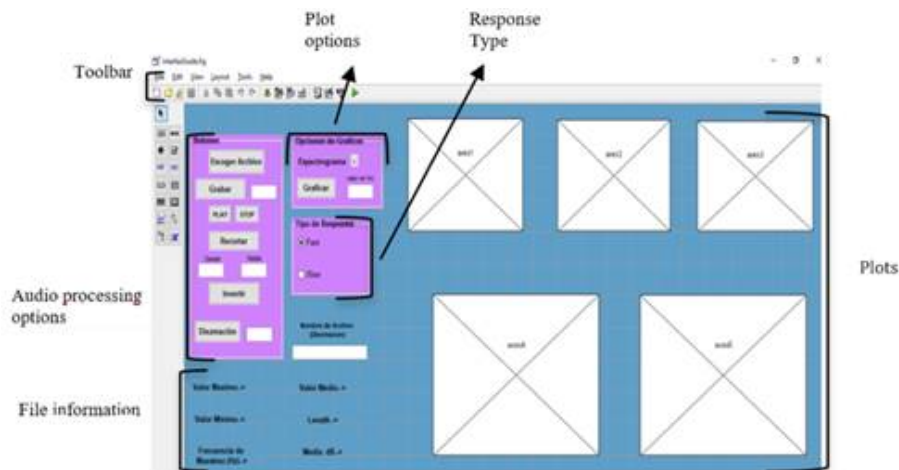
Plot options

Response Type

Toolbar

InterfazGuide.fig

File Edit View Layout Tools Help

Botones

Escoger Archivo

Grabar

PLAY

STOP

Recortar

Desde

Hasta

Invertir

Diezmación

Opciones de Graficas

Espectrograma

Graficar

Tipo de Respuesta

Fast

Slow

Nombre de Archivo (Diezmacion)

Valor Maximo =

Valor Minimo =

Frecuencia de Muestreo (Hz) =

Valor Medio =

Length =

Media dB =

axes1

axes2

axes3

axes4

axes5

Plots

Audio processing options

File information